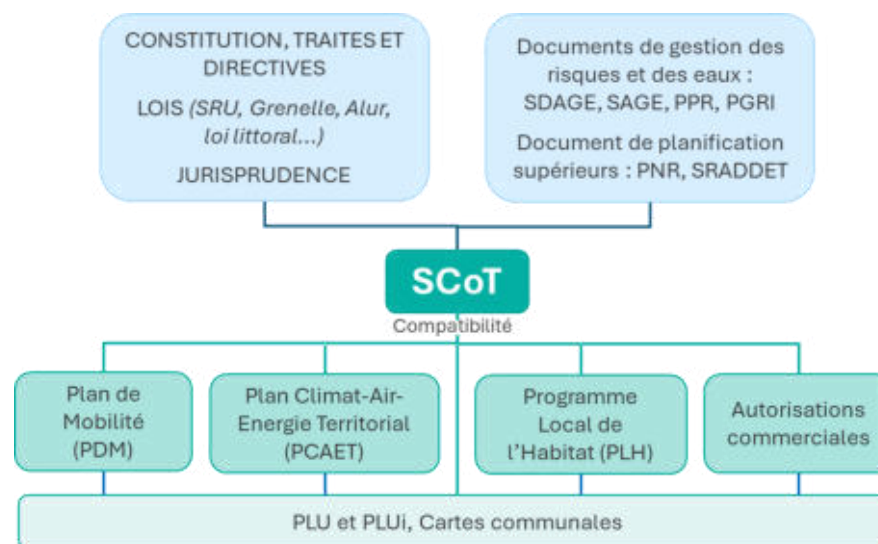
CONSTITUTION, TRAITES ET DIRECTIVES

LOIS (SRU, Grenelle, Alur, loi littoral...)

JURISPRUDENCE

Documents de gestion des risques et des eaux : SDAGE, SAGE, PPR, PGRI

Document de planification supérieurs : PNR, SRADDET

SCoT

Compatibilité

Plan de Mobilité (PDM)

Plan Climat-Air-Energie Territorial (PCAET)

Programme Local de l'Habitat (PLH)

Autorisations commerciales

PLU et PLUi, Cartes communales